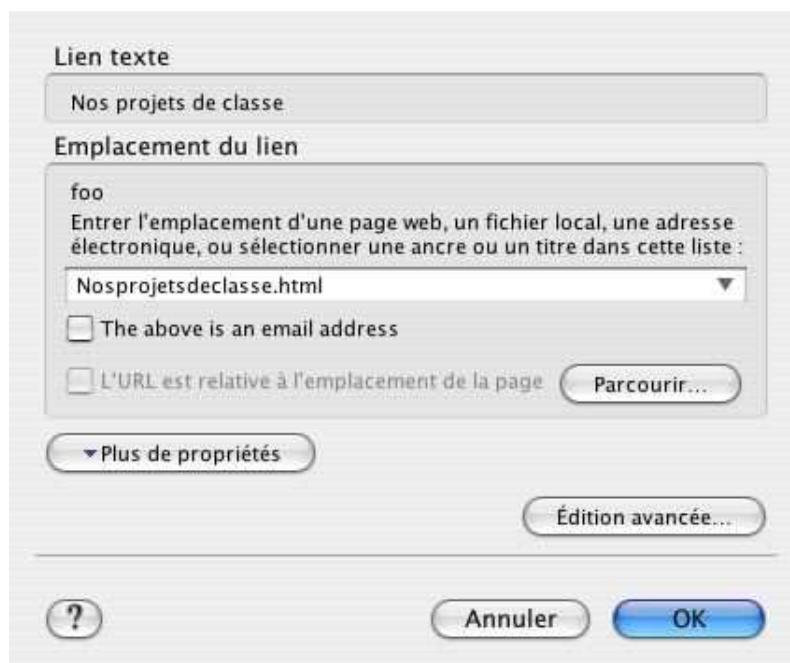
Lien texte

Nos projets de classe

Emplacement du lien

foo

Entrer l'emplacement d'une page web, un fichier local, une adresse électronique, ou sélectionner une ancre ou un titre dans cette liste :

Nosprojetsdeclasse.html

The above is an email address

L'URL est relative à l'emplacement de la page

Parcourir...

Plus de propriétés

Édition avancée...

?

Annuler

OK